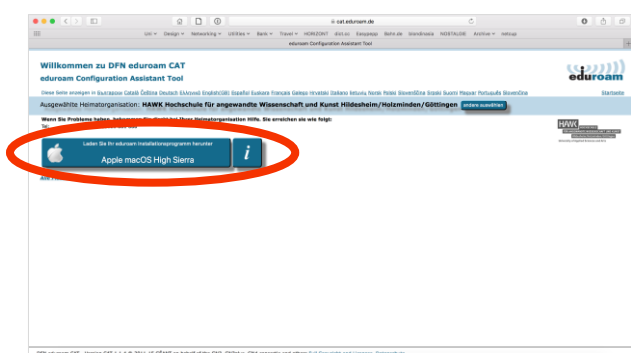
cat.eduroam.de

Uni ∨ Design ∨ Networking ∨ Utilities ∨ Bars ∨ Travel ∨ HORIZONT dict.cc Easyapp Bahn.de blondinesia NOSTALGIE Archive ∨ netcup

eduroam Configuration Assistant Tool

Willkommen zu DFN eduroam CAT

eduroam Configuration Assistant Tool

eduroam

Diese Seite anzeigen in Български Català Čeština Deutsch Ελληνικά English(GB) Español Euskara Français Galego Hrvatski Italiano lietuvių Norsk Polski Slovenščina Srpski Suomi Magyar Português Slovenčina

Startseite

Ausgewählte Heimatorganisation: HAWK Hochschule für angewandte Wissenschaft und Kunst Hildesheim/Holzminden/Göttingen andere auswählen

Wenn Sie Probleme haben, bekommen Sie Hilfe bei Ihrer Heimatorganisation Hilfe. Sie erreichen sie wie folgt:

Laden Sie Ihr eduroam Installationsprogramm herunter

Apple macOS High Sierra

i

HAWK

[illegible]